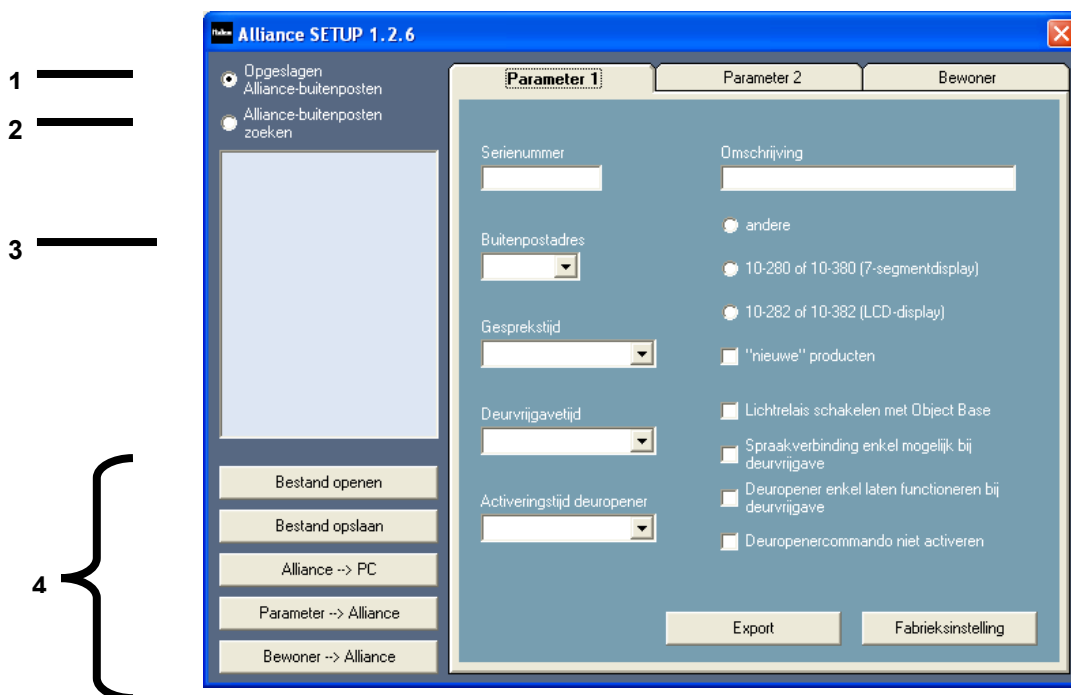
Alliance SETUP 1.2.6

1
2
3
4

Opgeslagen Alliance-buitenposten

Alliance-buitenposten zoeken

Bestand openen

Bestand opslaan

Alliance --> PC

Parameter --> Alliance

Bewoner --> Alliance

Parameter 1 | Parameter 2 | Bewoner

Serienummer

Omschrijving

andere

10-280 of 10-380 (7-segmentdisplay)

10-282 of 10-382 (LCD-display)

"nieuwe" producten

Buitenpostadres

Gesprekstijd

Deurvrijgavetijd

Activeringstijd deuropener

Lichtrelais schakelen met Object Base

Spraakverbinding enkel mogelijk bij deurvrijgave

Deuropener enkel laten functioneren bij deurvrijgave

Deuropenercommando niet activeren

Export

Fabrieksinstelling